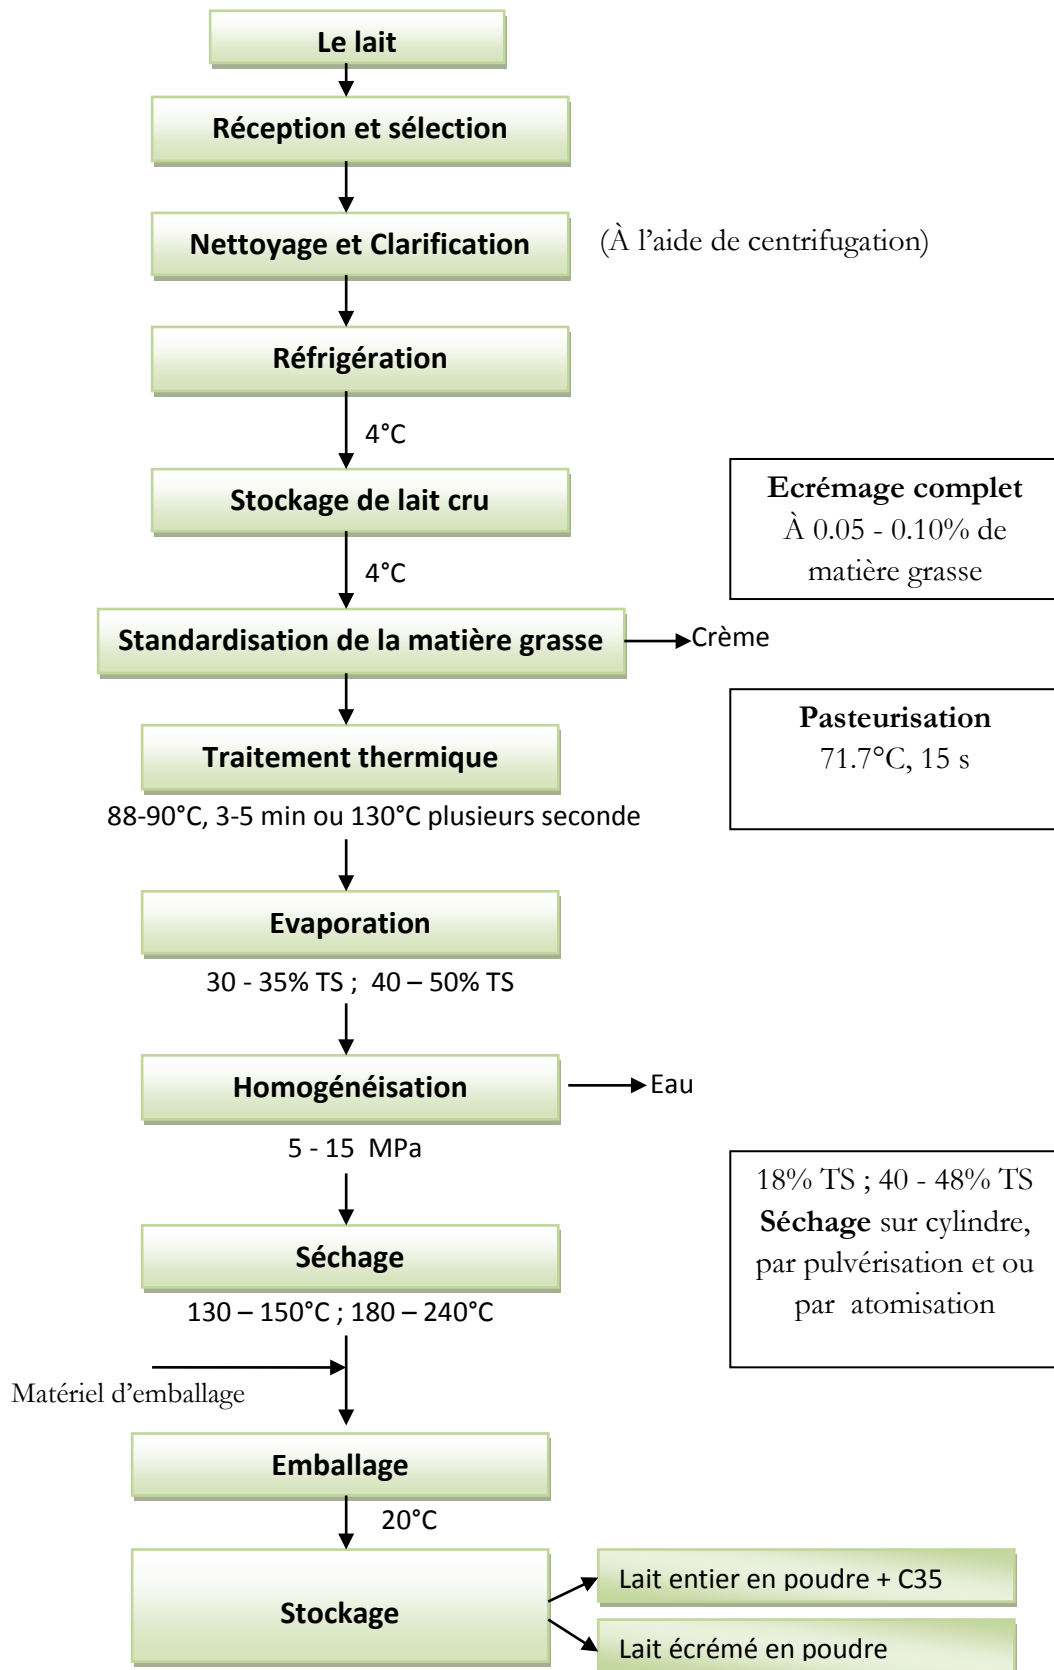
Le lait

Réception et sélection

Nettoyage et Clarification

(À l'aide de centrifugation)

Réfrigération

4°C

Stockage de lait cru

Ecrémage complet
À 0.05 - 0.10% de matière grasse

4°C

Standardisation de la matière grasse

Crème

Pasteurisation
71.7°C, 15 s

Traitement thermique

88-90°C, 3-5 min ou 130°C plusieurs seconde

Evaporation

30 - 35% TS ; 40 – 50% TS

Homogénéisation

Eau

5 - 15 MPa

18% TS ; 40 - 48% TS
Séchage sur cylindre, par pulvérisation et ou par atomisation

Séchage

130 – 150°C ; 180 – 240°C

Matériel d'emballage

Emballage

20°C

Stockage

Lait entier en poudre + C35

Lait écrémé en poudre